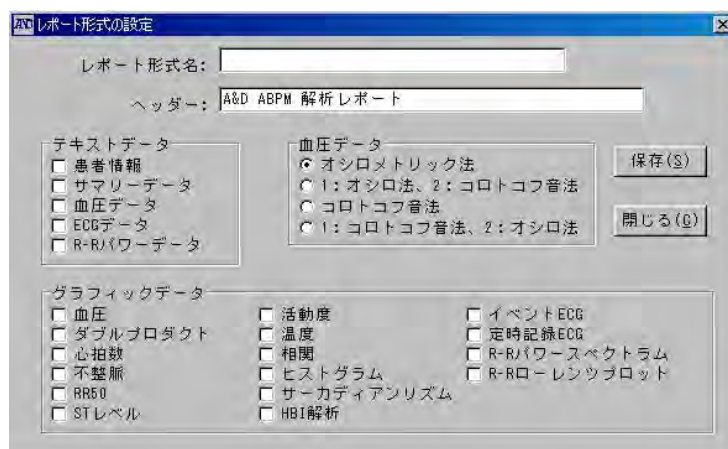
A&D レポート形式の設定

レポート形式名:

ヘッダー: A&D ABPM 解析レポート

テキストデータ
患者情報
サマリーデータ
血圧データ
ECGデータ
R-Rパワーデータ

血圧データ
オシロメトリック法
1：オシロ法、2：コロトコフ音法
コロトコフ音法
1：コロトコフ音法、2：オシロ法

保存(S)
閉じる(C)

グラフィックデータ
血圧
ダブルプロダクト
心拍数
不整脈
RR50
STレベル
活動度
温度
相関
ヒストグラム
サーカディアンリズム
HBI解析
イベントECG
定時記録ECG
R-Rパワースペクトラム
R-Rローレンツプロット